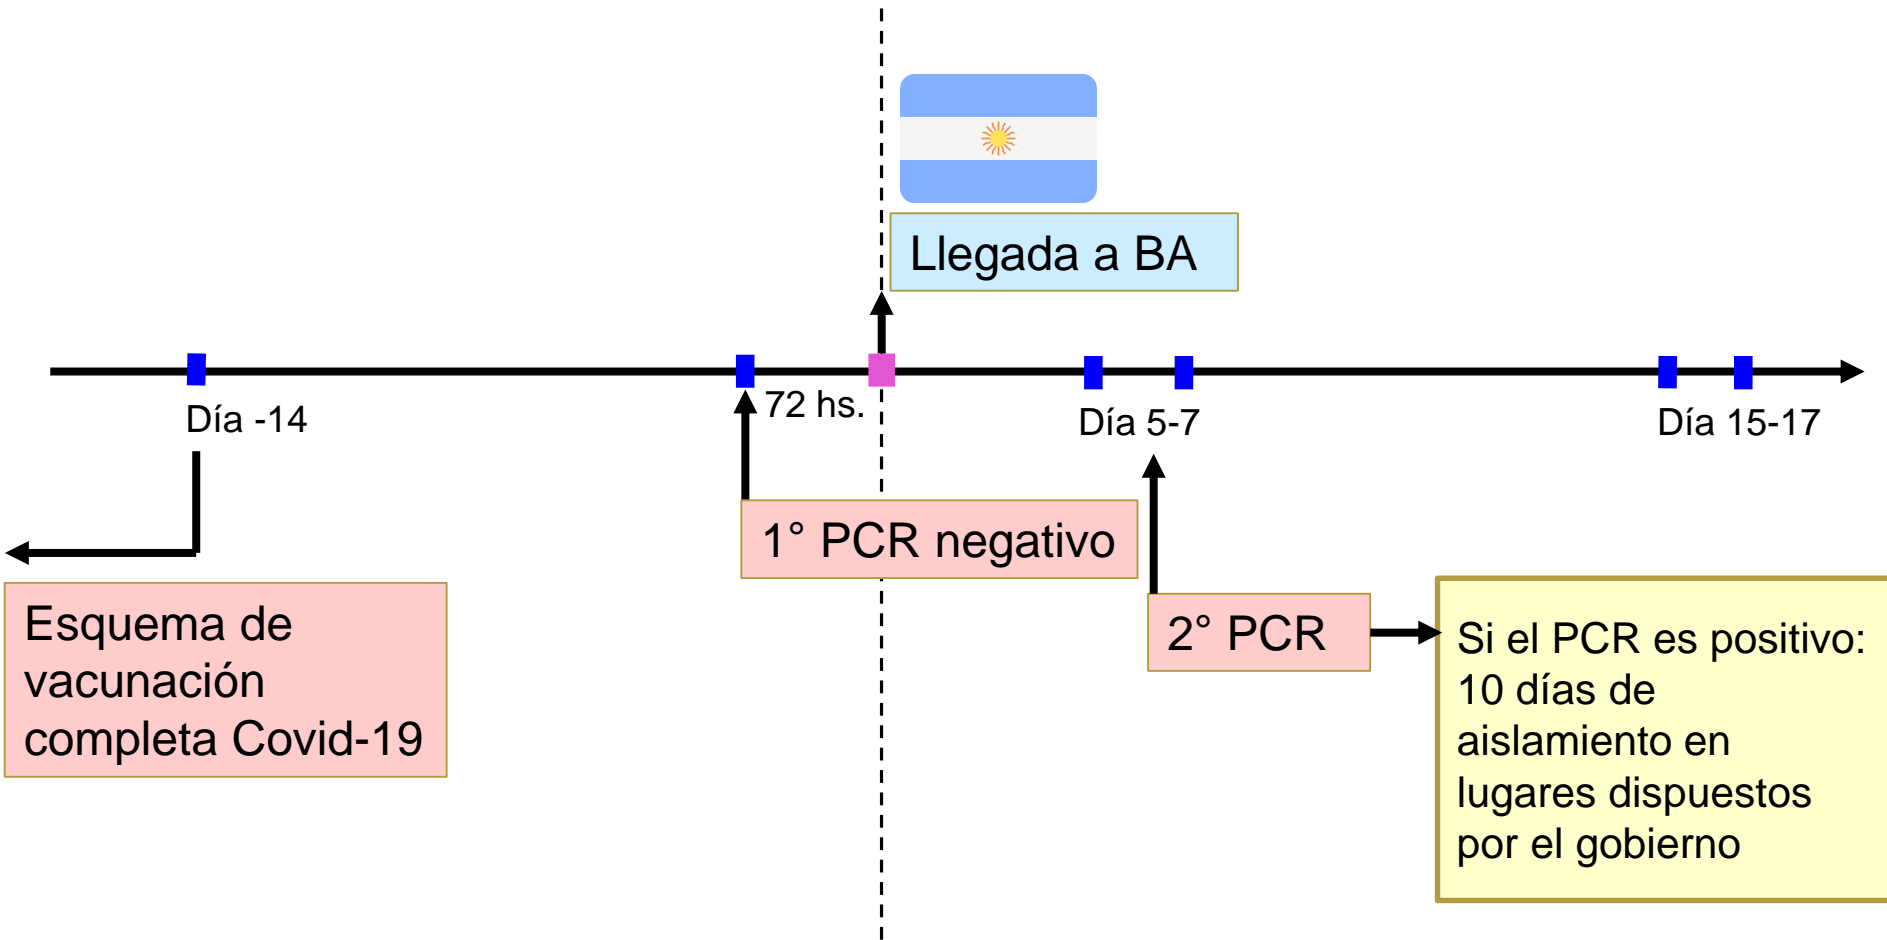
Llegada a BA

Día -14

72 hs.

Día 5-7

Día 15-17

1° PCR negativo

Esquema de vacunación completa Covid-19

2° PCR

Si el PCR es positivo: 10 días de aislamiento en lugares dispuestos por el gobierno